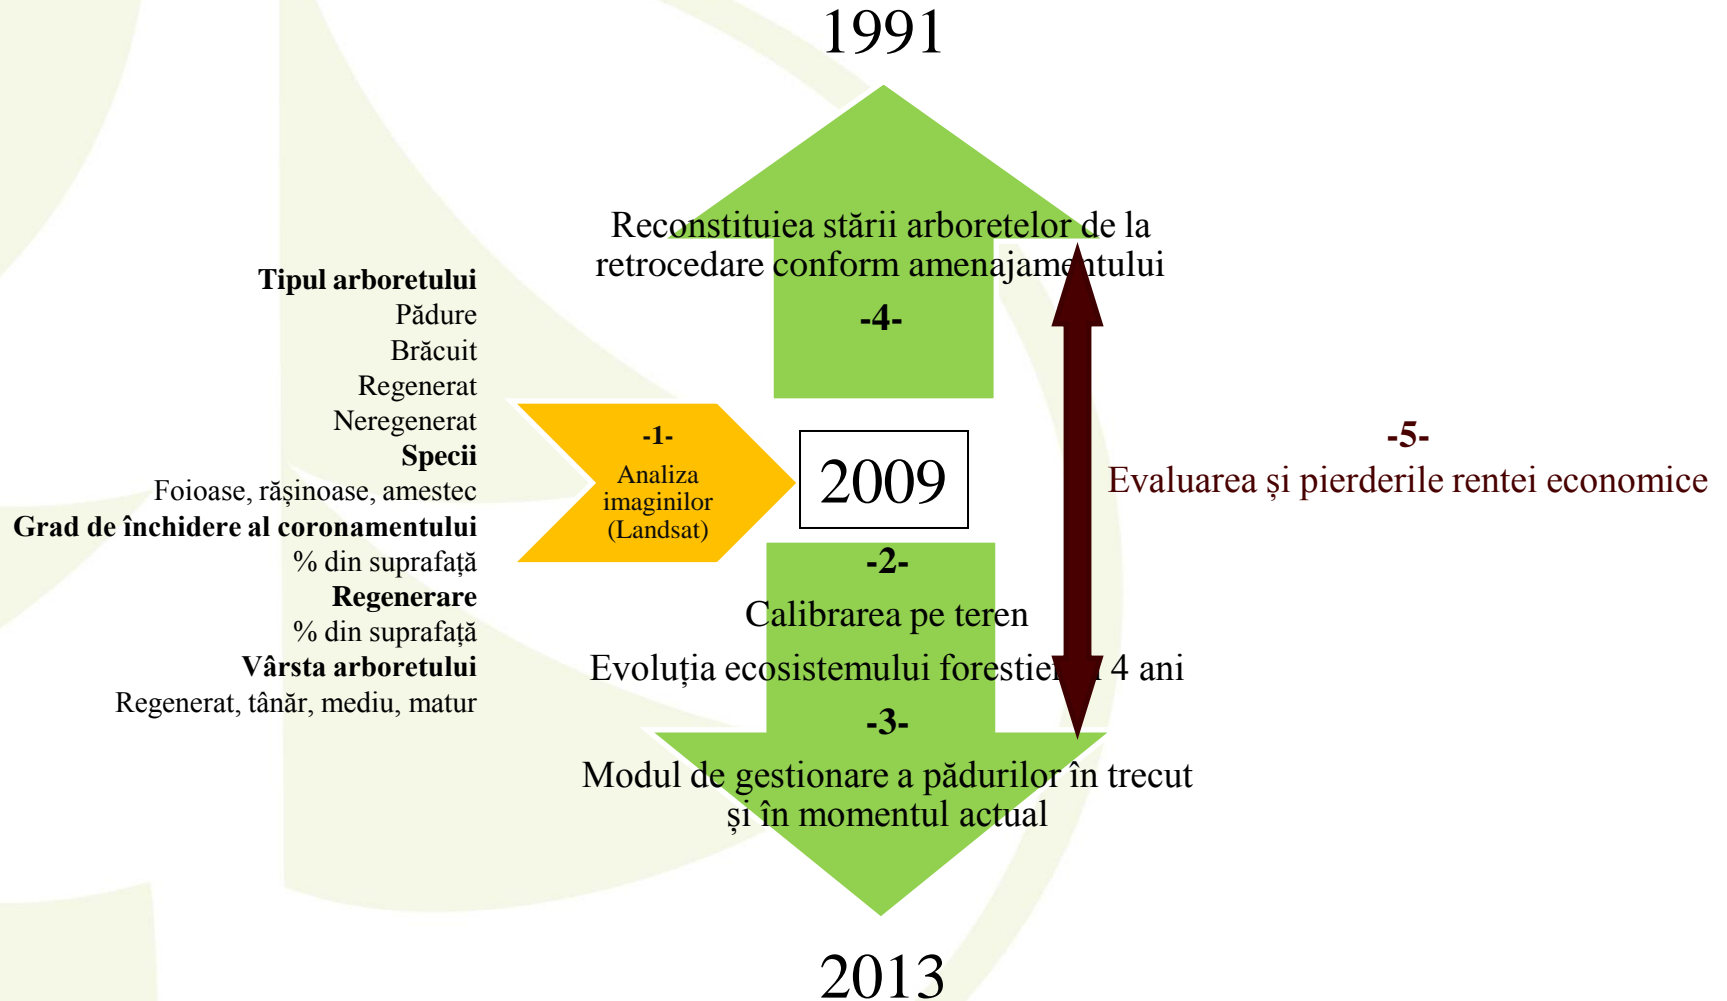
1991

Reconstituiea stării arboretelor de la retrocedare conform amenajamentului

-4-

Tipul arboretului
Pădure
Brăcuit
Regenerat
Neregenerat
Specii
Foioase, rășinoase, amestec
Grad de închidere al coronamentului
% din suprafață
Regenerare
% din suprafață
Vârsta arboretului
Regenerat, tânăr, mediu, matur

-1-
Analiza imaginilor (Landsat)

2009

-5-
Evaluarea și pierderile rentei economice

-2-
Calibrarea pe teren
Evoluția ecosistemului forestier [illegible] 4 ani

-3-
Modul de gestionare a pădurilor în trecut și în momentul actual

2013